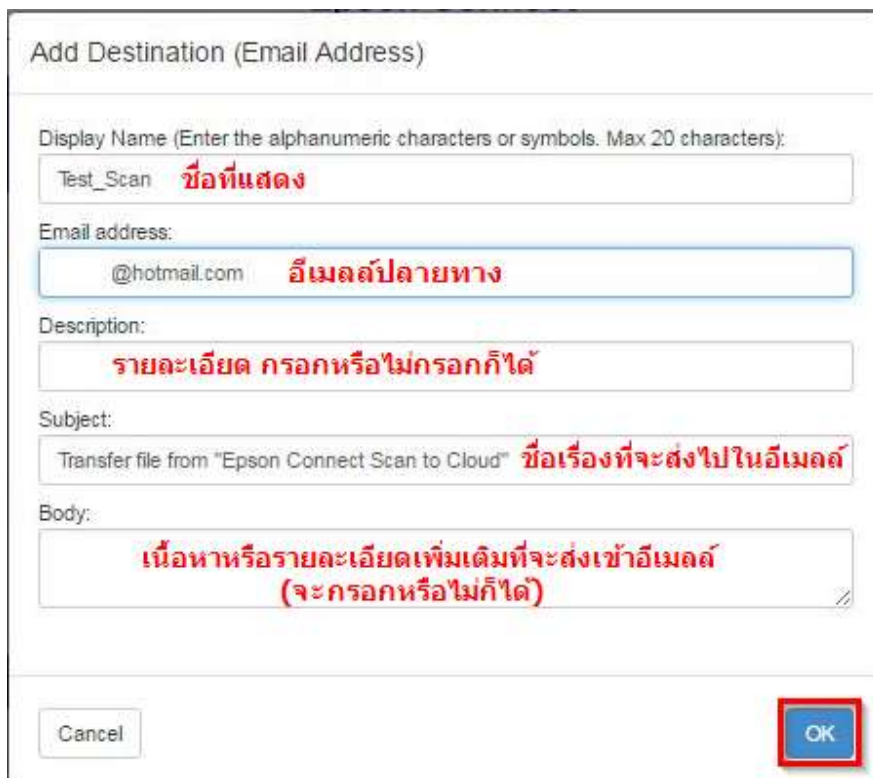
Add Destination (Email Address)

Display Name (Enter the alphanumeric characters or symbols. Max 20 characters):

Test_Scan ชื่อที่แสดง

Email address:

@hotmail.com อีเมลล์ปลายทาง

Description:

รายละเอียด กรอกหรือไม่กรอกก็ได้

Subject:

Transfer file from "Epson Connect Scan to Cloud" ชื่อเรื่องที่จะส่งไปในอีเมลล์

Body:

เนื้อหาหรือรายละเอียดเพิ่มเติมที่จะส่งเข้าอีเมลล์ (จะกรอกหรือไม่ก็ได้)

Cancel

OK